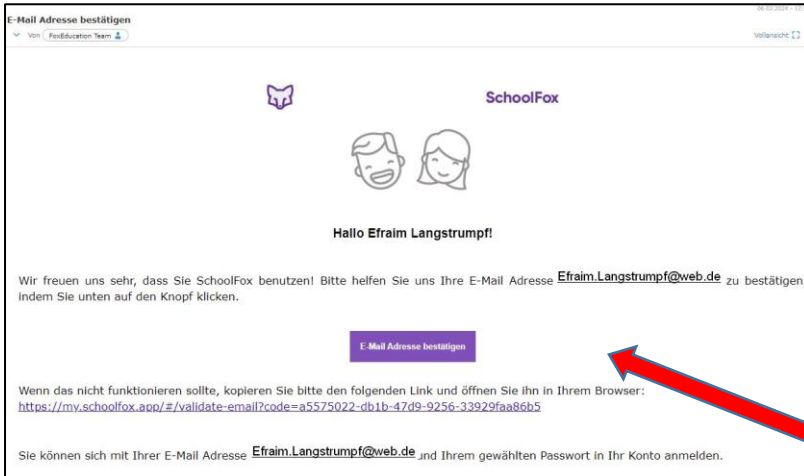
E-Mail Adresse bestätigen

Von FoxEducation Team

06.02.2024 - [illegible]

Vollansicht

SchoolFox

Hallo Efraim Langstrumpf!

Wir freuen uns sehr, dass Sie SchoolFox benutzen! Bitte helfen Sie uns Ihre E-Mail Adresse Efraim.Langstrumpf@web.de zu bestätigen indem Sie unten auf den Knopf klicken.

E-Mail Adresse bestätigen

Wenn das nicht funktionieren sollte, kopieren Sie bitte den folgenden Link und öffnen Sie ihn in Ihrem Browser:
https://my.schoolfox.app/#/validate-email?code=a5575022-db1b-47d9-9256-33929faa86b5

Sie können sich mit Ihrer E-Mail Adresse Efraim.Langstrumpf@web.de und Ihrem gewählten Passwort in Ihr Konto anmelden.